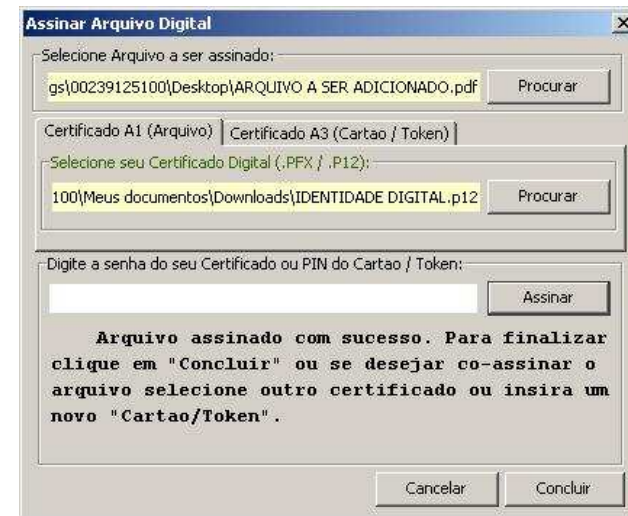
Assinar Arquivo Digital

×

Selecione Arquivo a ser assinado:

gs\00239125100\Desktop\ARQUIVO A SER ADICIONADO.pdf

Procurar

Certificado A1 (Arquivo)

Certificado A3 (Cartao / Token)

Selecione seu Certificado Digital (.PFX / .P12):

100\Meus documentos\Downloads\IDENTIDADE DIGITAL.p12

Procurar

Digite a senha do seu Certificado ou PIN do Cartao / Token:

Assinar

Arquivo assinado com sucesso. Para finalizar clique em "Concluir" ou se desejar co-assinar o arquivo selecione outro certificado ou insira um novo "Cartao/Token".

Cancelar

Concluir